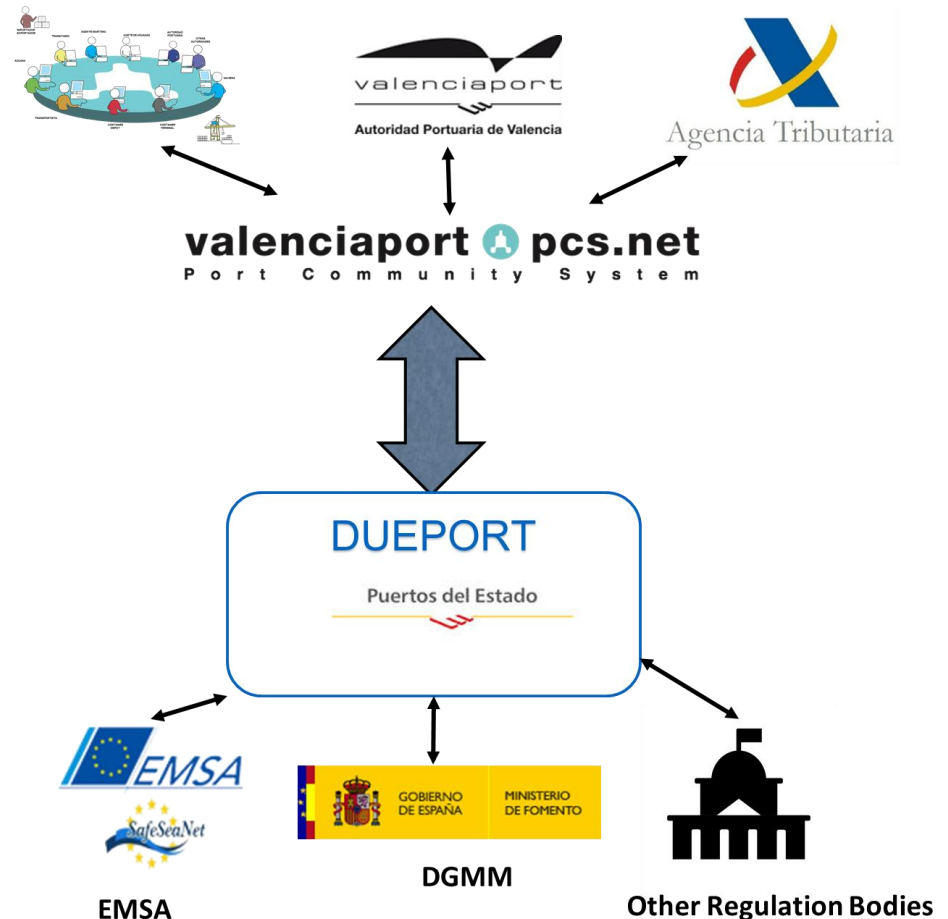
valenciaport
Autoridad Portuaria de Valencia

Agencia Tributaria

valenciaport pcs.net
Port Community System

DUEPORT
Puertos del Estado

EMSA
SafeSeaNet

GOBIERNO DE ESPAÑA
MINISTERIO DE FOMENTO

DGMM

EMSA

Other Regulation Bodies